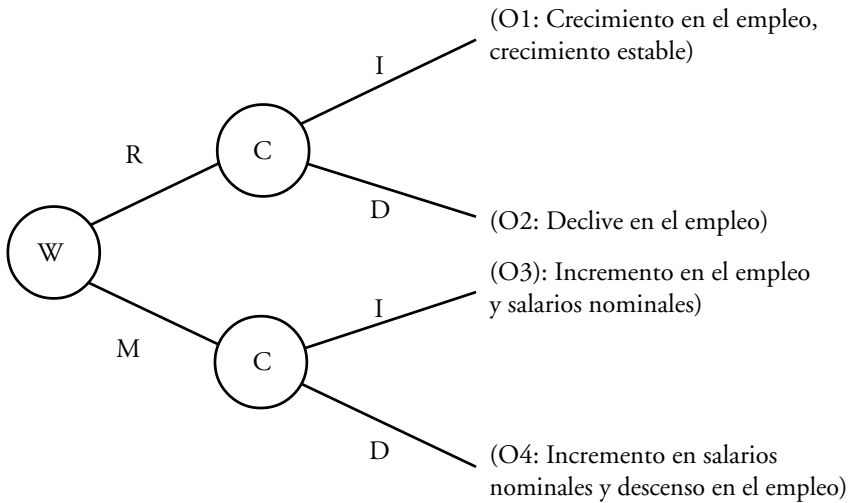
(O1: Crecimiento en el empleo, crecimiento estable)

I

R

C

D

(O2: Declive en el empleo)

W

(O3): Incremento en el empleo y salarios nominales)

I

M

C

D

(O4: Incremento en salarios nominales y descenso en el empleo)